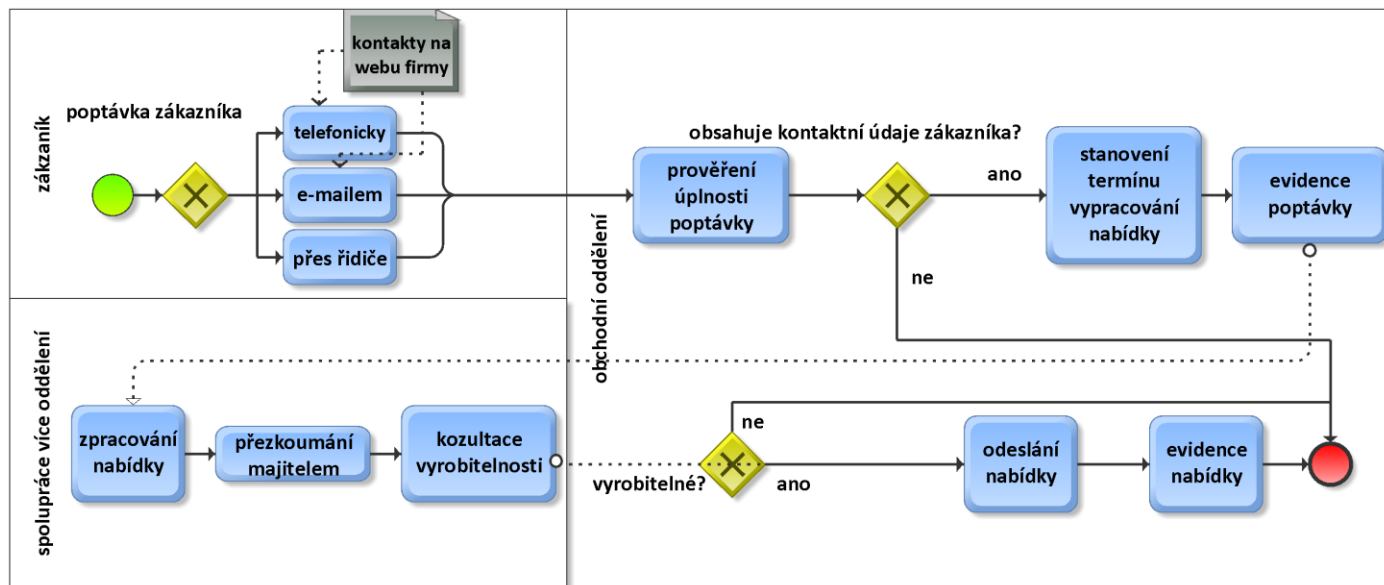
zákazník

kontakty na webu firmy

poptávka zákazníka

telefonicky

e-mailem

přes řidiče

obsahuje kontaktní údaje zákazníka?

prověření úplnosti poptávky

ano

ne

stanovení termínu vypracování nabídky

evidence poptávky

obchodní oddělení

spolupráce více oddělení

zpracování nabídky

přezkoumání majitelem

kozultace vyrobitelnosti

ne

vyrobitelné?

ano

odeslání nabídky

evidence nabídky